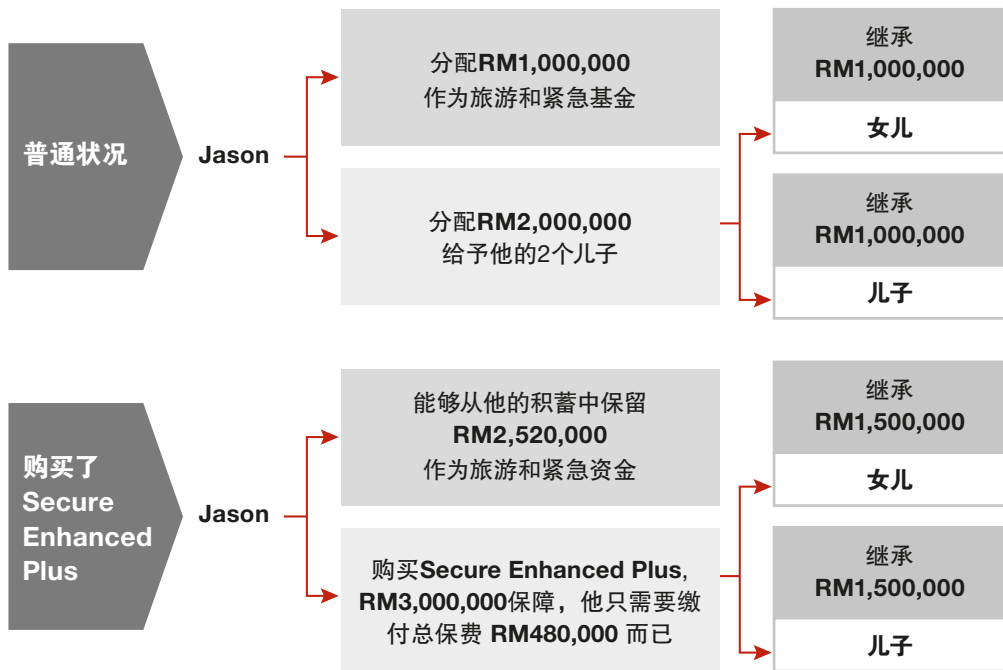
普通状况

Jason

分配RM1,000,000
作为旅游和紧急基金

分配RM2,000,000
给予他的2个儿子

继承
RM1,000,000

女儿

继承
RM1,000,000

儿子

购买了
Secure
Enhanced
Plus

Jason

能够从他的积蓄中保留
RM2,520,000
作为旅游和紧急资金

购买Secure Enhanced Plus,
RM3,000,000保障，他只需要缴付总保费 RM480,000 而已

继承
RM1,500,000

女儿

继承
RM1,500,000

儿子